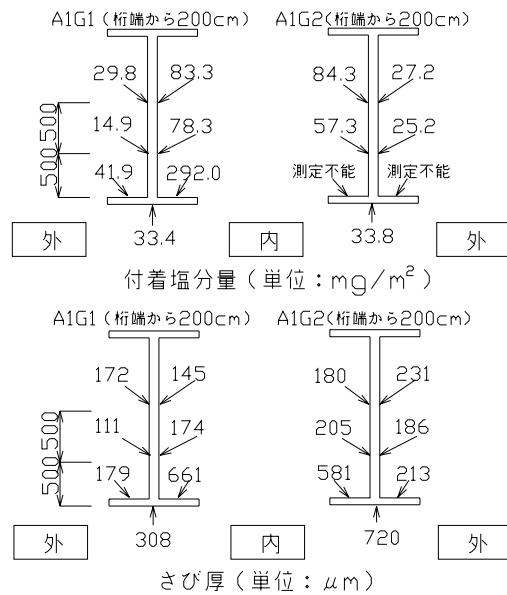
A1G1（桁端から200cm）

29.8
83.3
14.9
78.3
41.9
292.0
33.4

500
500

A1G2（桁端から200cm）

84.3
27.2
57.3
25.2
測定不能
測定不能
33.8

外
内
外

付着塩分量（単位：mg/m$^2$）

A1G1（桁端から200cm）

172
145
111
174
179
661
308

500
500

A1G2（桁端から200cm）

180
231
205
186
581
213
720

外
内
外

さび厚（単位：$\mu$m）